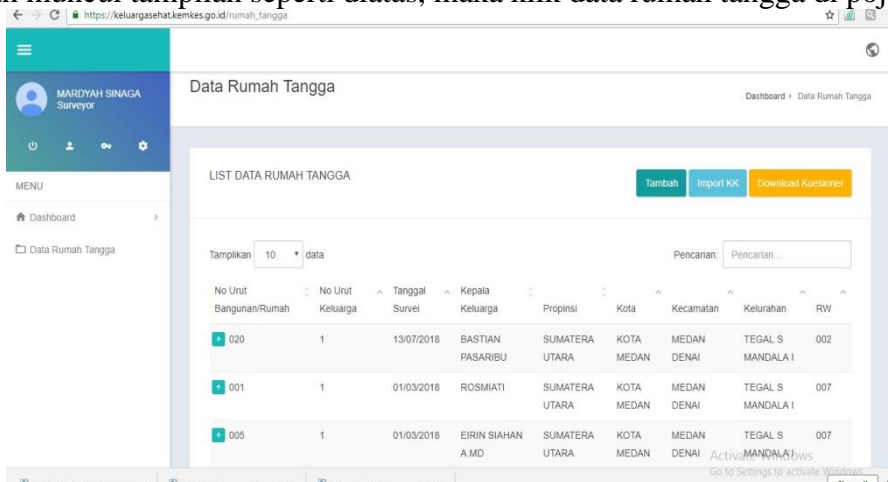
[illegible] muncul tampilan seperti diatas, maka isilah data rumah tangga di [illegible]

https://keluargasehat.kemkes.go.id/rumah_tangga

MARDYAH SINAGA
Surveyor

MENU

Dashboard

Data Rumah Tangga

Data Rumah Tangga

Dashboard › Data Rumah Tangga

LIST DATA RUMAH TANGGA

Tambah Import KK Download Kuesioner

Tampilkan 10 data

Pencarian: Pencarian...

| No Urut Bangunan/Rumah | No Urut Keluarga | Tanggal Survei | Kepala Keluarga | Propinsi | Kota | Kecamatan | Kelurahan | RW |
|---|---|---|---|---|---|---|---|---|
| 020 | 1 | 13/07/2018 | BASTIAN PASARIBU | SUMATERA UTARA | KOTA MEDAN | MEDAN DENAI | TEGAL S MANDALA I | 002 |
| 001 | 1 | 01/03/2018 | ROSMIATI | SUMATERA UTARA | KOTA MEDAN | MEDAN DENAI | TEGAL S MANDALA I | 007 |
| 005 | 1 | 01/03/2018 | EIRIN SIAHAN A.MD | SUMATERA UTARA | KOTA MEDAN | MEDAN DENAI | TEGAL S MANDALA I | 007 |

Activate Windows
Go to Settings to activate Windows.